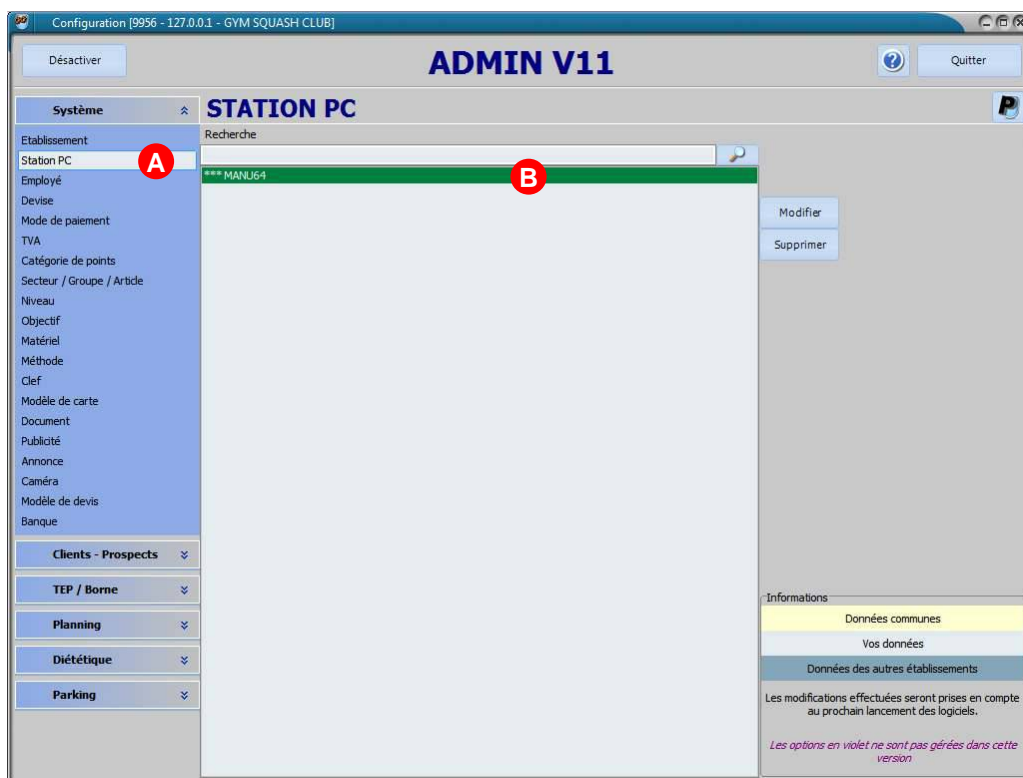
Configuration [9956 - 127.0.0.1 - GYM SQUASH CLUB]

Désactiver

ADMIN V11

Quitter

Système

STATION PC

Etablissement
Station PC
Employé
Devise
Mode de paiement
TVA
Catégorie de points
Secteur / Groupe / Article
Niveau
Objectif
Matériel
Méthode
Clef
Modèle de carte
Document
Publicité
Annonce
Caméra
Modèle de devis
Banque

Clients - Prospects
TEP / Borne
Planning
Diététique
Parking

A

Recherche

*** MANU64

B

Modifier
Supprimer

Informations
Données communes
Vos données
Données des autres établissements

Les modifications effectuées seront prises en compte au prochain lancement des logiciels.

Les options en violet ne sont pas gérées dans cette version